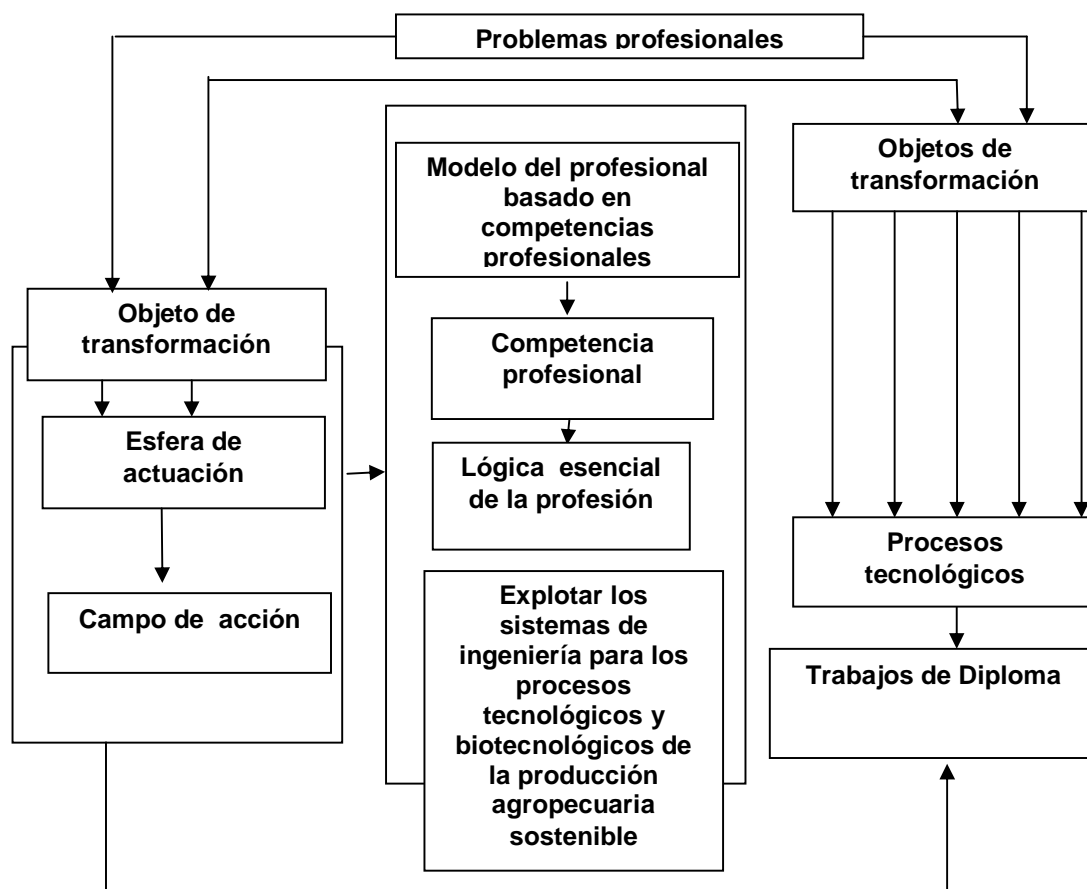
Problemas profesionales

Objeto de transformación

Esfera de actuación

Campo de acción

Modelo del profesional basado en competencias profesionales

Competencia profesional

Lógica esencial de la profesión

Explotar los sistemas de ingeniería para los procesos tecnológicos y biotecnológicos de la producción agropecuaria sostenible

Objetos de transformación

Procesos tecnológicos

Trabajos de Diploma